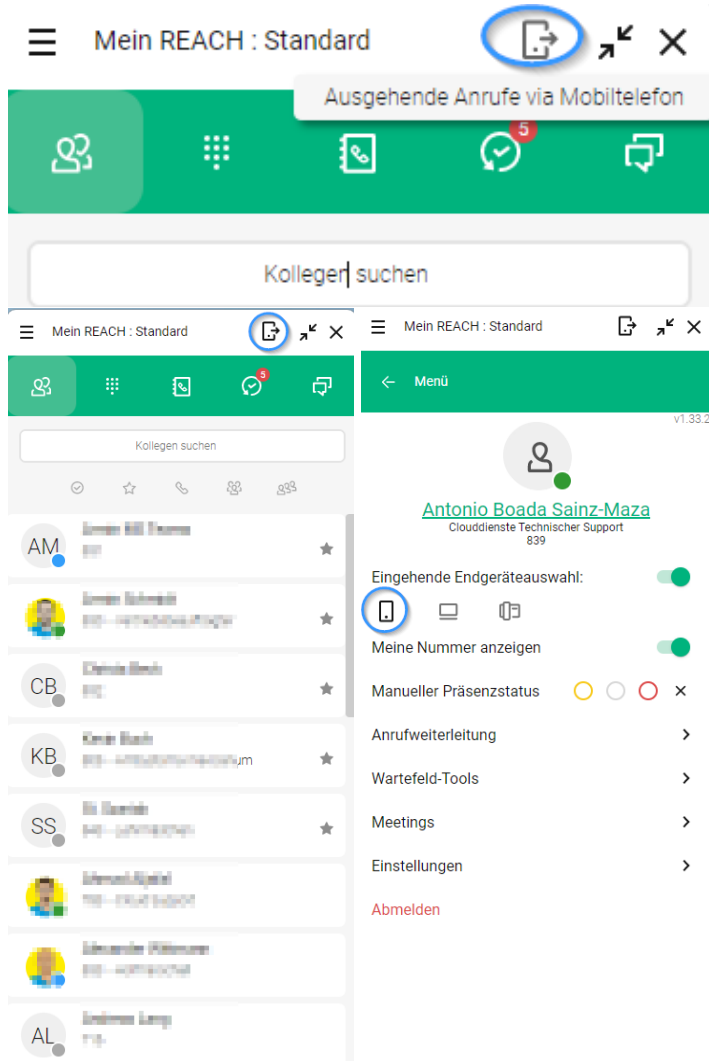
Mein REACH : Standard

Ausgehende Anrufe via Mobiltelefon

5

Kollegen suchen

Mein REACH : Standard

5

Kollegen suchen

AM
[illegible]
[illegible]

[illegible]
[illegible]

CB
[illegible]
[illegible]

KB
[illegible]
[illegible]um

SS
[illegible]
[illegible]

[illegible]
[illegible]

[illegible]
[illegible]

AL
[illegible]
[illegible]

Mein REACH : Standard

Menü

v1.33.2

Antonio Boada Sainz-Maza
Clouddienste Technischer Support
839

Eingehende Endgeräteauswahl:

Meine Nummer anzeigen

Manueller Präsenzstatus

Anrufweiterleitung

Wartefeld-Tools

Meetings

Einstellungen

Abmelden